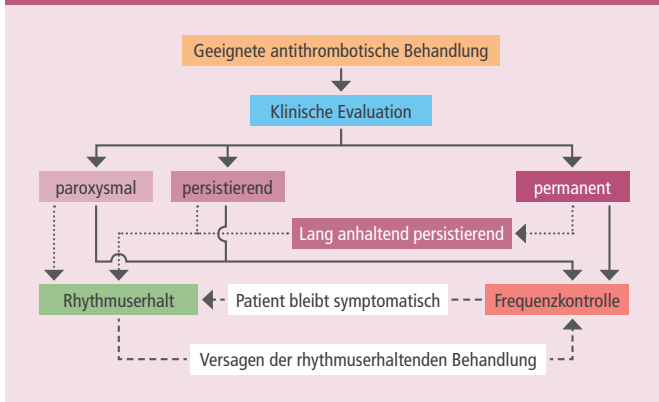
Geeignete antithrombotische Behandlung

Klinische Evaluation

paroxysmal

persistierend

permanent

Lang anhaltend persistierend

Rhythmuserhalt

Patient bleibt symptomatisch

Frequenzkontrolle

Versagen der rhythmuserhaltenden Behandlung